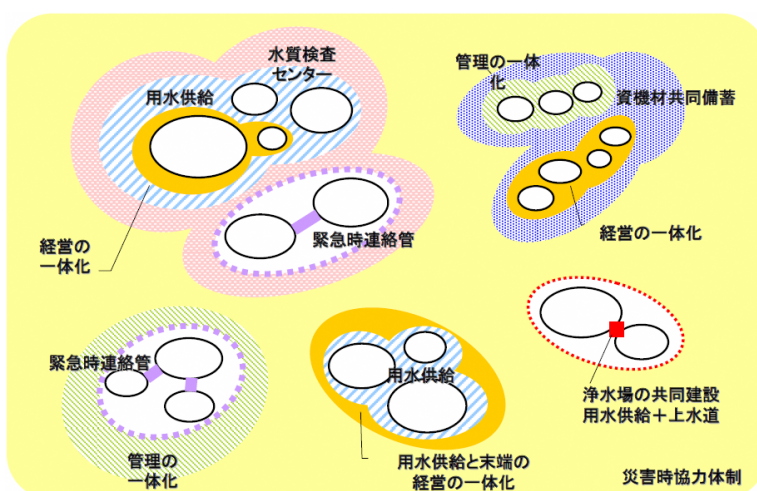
水質検査センター

用水供給

緊急時連絡管

経営の一体化

管理の一体化

資機材共同備蓄

経営の一体化

緊急時連絡管

用水供給

浄水場の共同建設
用水供給＋上水道

管理の一体化

用水供給と末端の経営の一体化

災害時協力体制